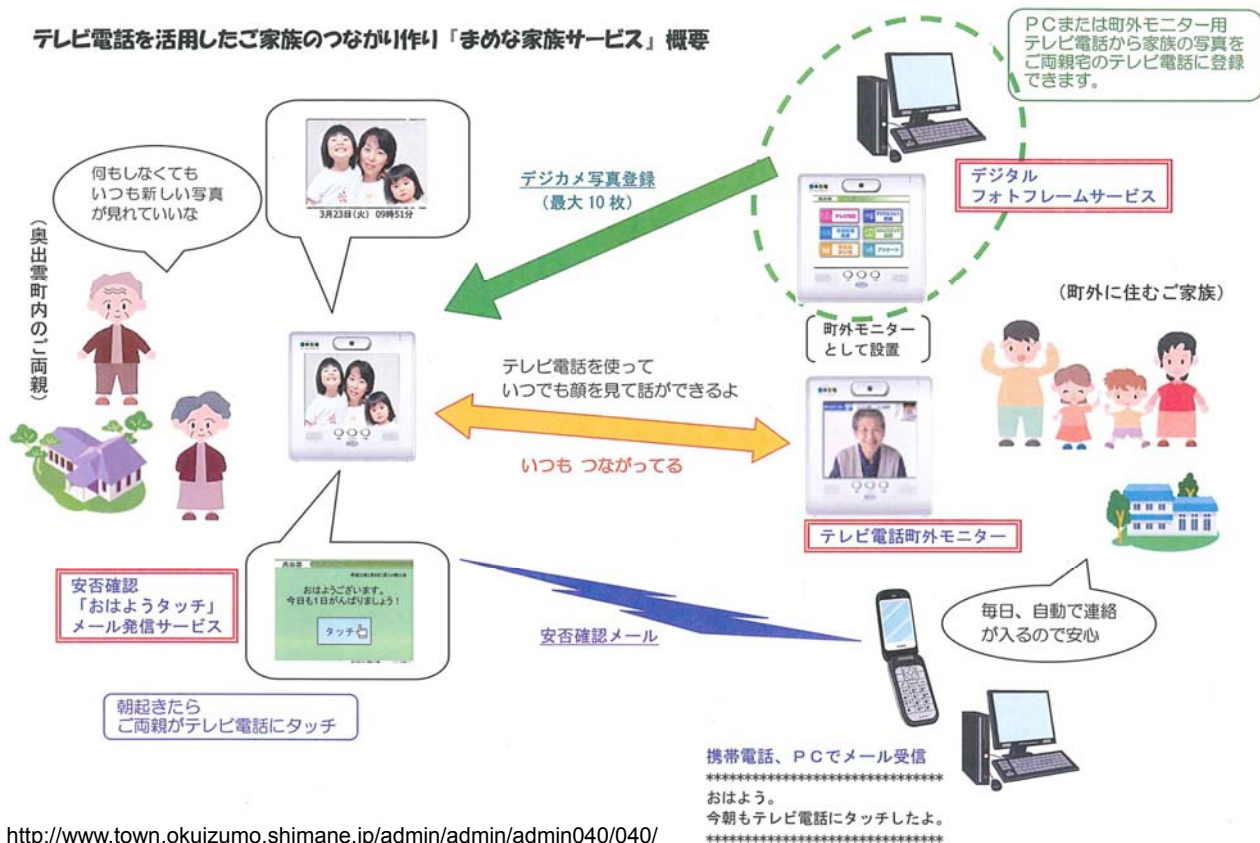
テレビ電話を活用したご家族のつながり作り「まめな家族サービス」概要

PCまたは町外モニター用テレビ電話から家族の写真をご両親宅のテレビ電話に登録できます。

何もしなくても いつも新しい写真が見れていいな

3月23日(火) 09時51分

デジカメ写真登録
(最大 10 枚)

デジタル
フォトフレームサービス

(奥出雲町内のご両親)

(町外に住むご家族)

町外モニター
として設置

テレビ電話を使って
いつでも顔を見て話ができるよ

いつも つながってる

テレビ電話町外モニター

安否確認
「おはようタッチ」
メール発信サービス

おはようございます。
今日も1日がんばりましょう!

タッチ

安否確認メール

毎日、自動で連絡が入るので安心

朝起きたら
ご両親がテレビ電話にタッチ

携帯電話、PCでメール受信
******************************
おはよう。
今朝もテレビ電話にタッチしたよ。
******************************

http://www.town.okuizumo.shimane.jp/admin/admin/admin040/040/